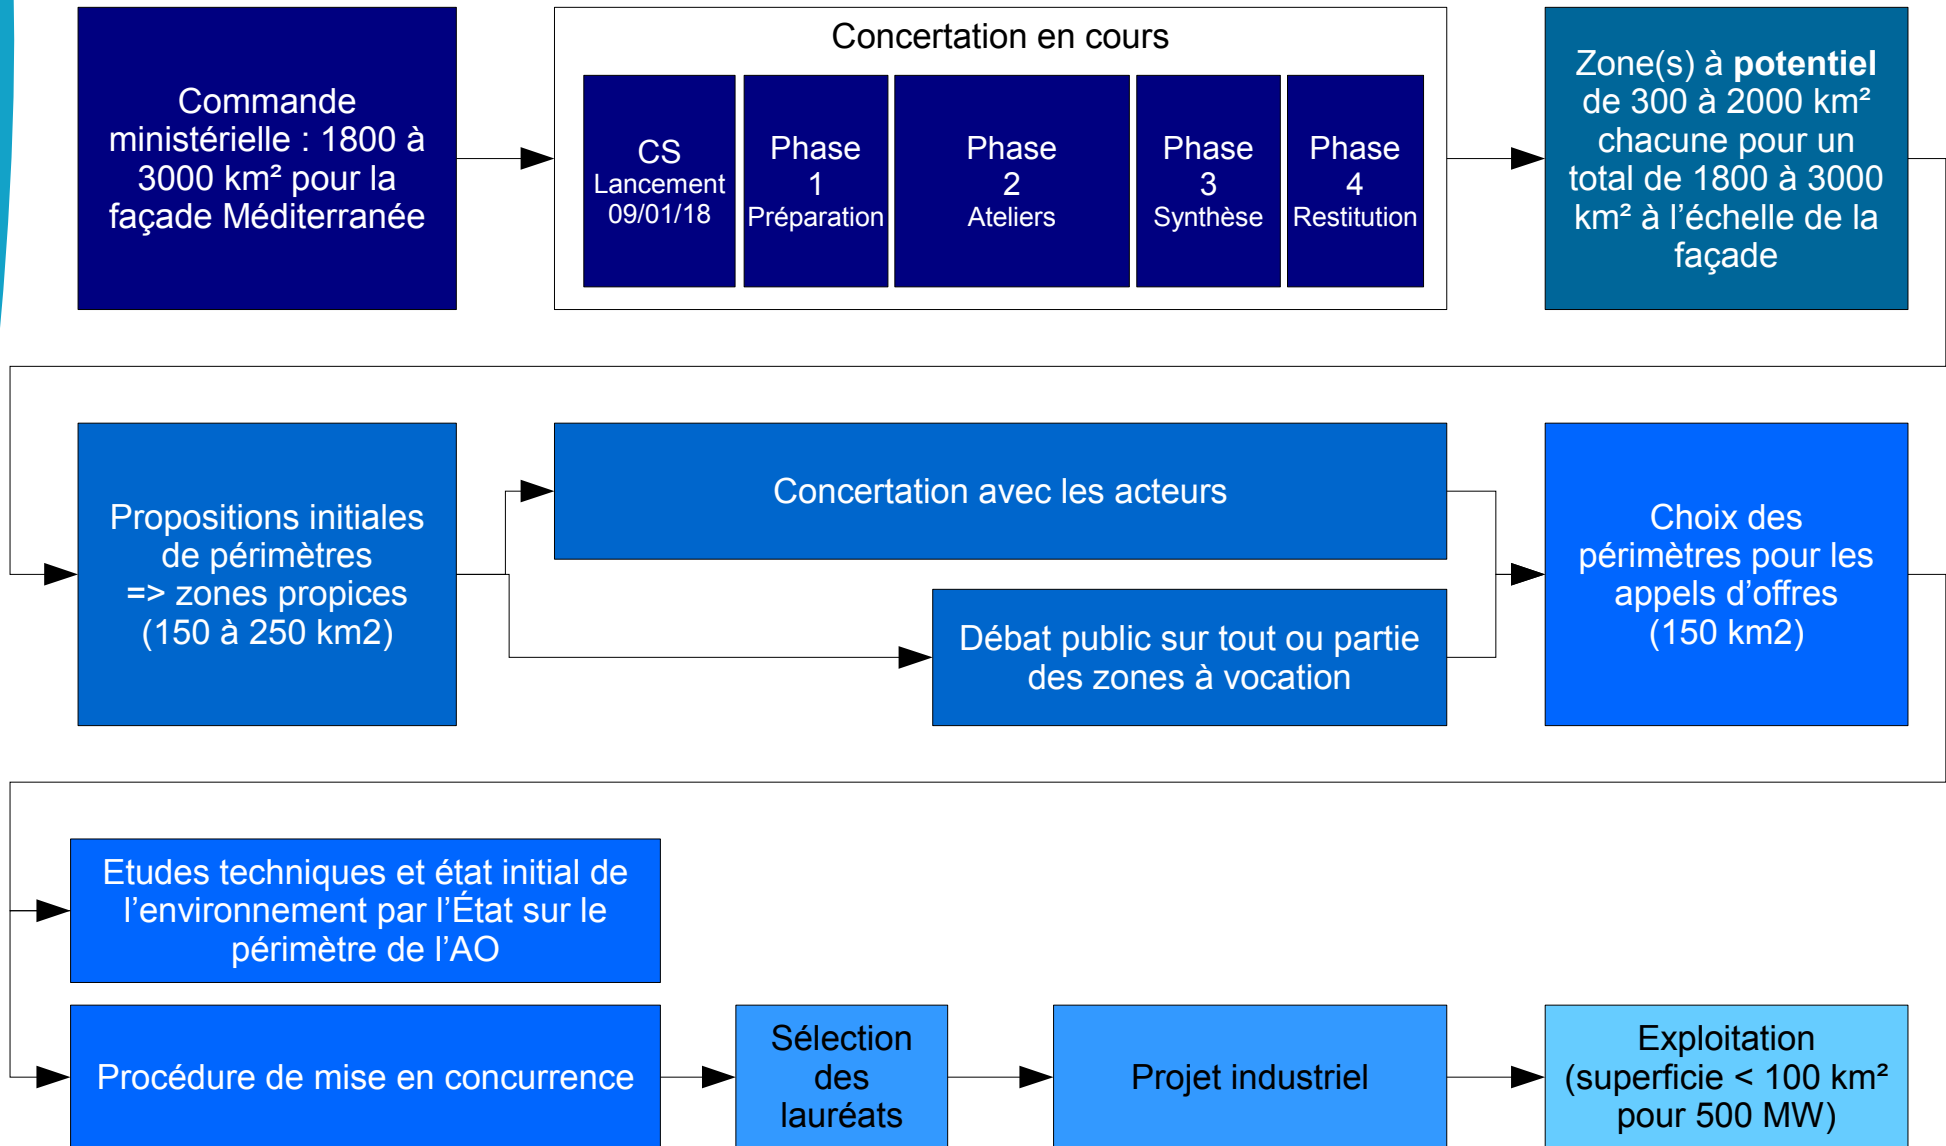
Commande ministérielle : 1800 à 3000 km² pour la façade Méditerranée

Concertation en cours

CS
Lancement
09/01/18

Phase
1
Préparation

Phase
2
Ateliers

Phase
3
Synthèse

Phase
4
Restitution

Zone(s) à **potentiel** de 300 à 2000 km² chacune pour un total de 1800 à 3000 km² à l'échelle de la façade

Propositions initiales de périmètres
=> zones propices
(150 à 250 km2)

Concertation avec les acteurs

Débat public sur tout ou partie des zones à vocation

Choix des périmètres pour les appels d'offres
(150 km2)

Etudes techniques et état initial de l'environnement par l'État sur le périmètre de l'AO

Procédure de mise en concurrence

Sélection des lauréats

Projet industriel

Exploitation
(superficie < 100 km² pour 500 MW)